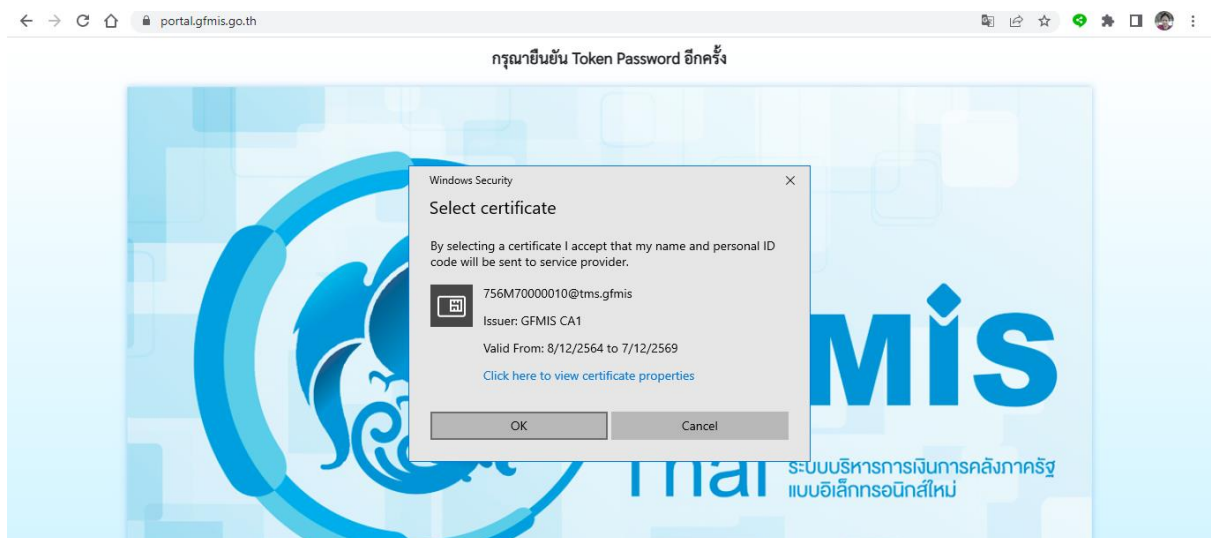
portal.gfmis.go.th

กรุณายืนยัน Token Password อีกครั้ง

Windows Security

Select certificate

By selecting a certificate I accept that my name and personal ID code will be sent to service provider.

756M70000010@tms.gfmis

Issuer: GFMIS CA1

Valid From: 8/12/2564 to 7/12/2569

Click here to view certificate properties

OK

Cancel

MIS

Thai

ระบบบริหารการเงินการคลังภาครัฐ แบบอิเล็กทรอนิกส์ใหม่